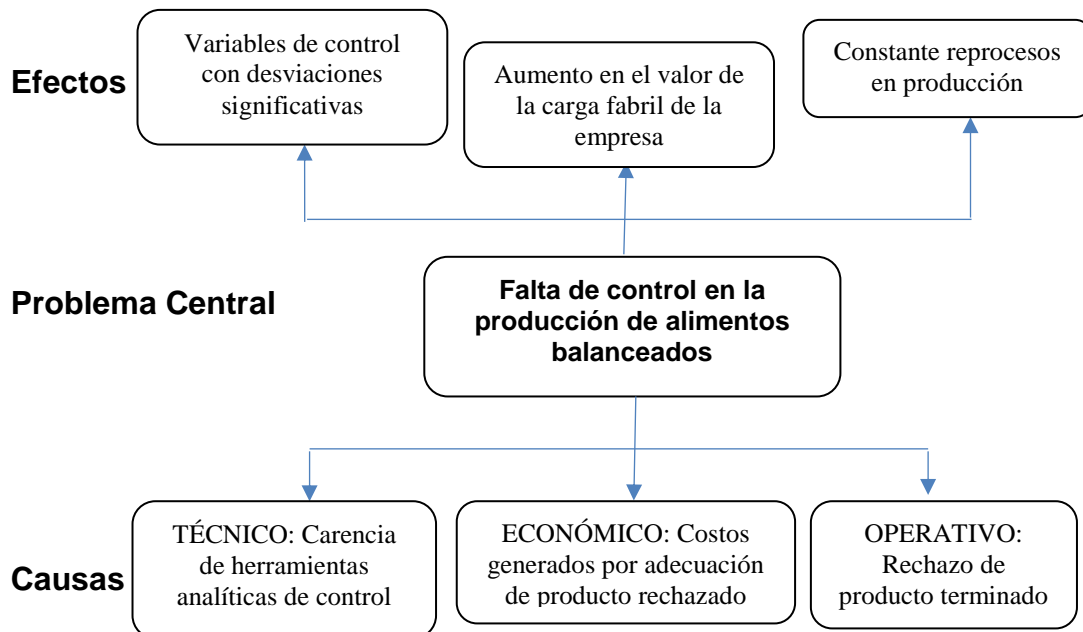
Efectos

Variables de control con desviaciones significativas

Aumento en el valor de la carga fabril de la empresa

Constante reprocesos en producción

Problema Central

Falta de control en la producción de alimentos balanceados

Causas

TÉCNICO: Carencia de herramientas analíticas de control

ECONÓMICO: Costos generados por adecuación de producto rechazado

OPERATIVO: Rechazo de producto terminado